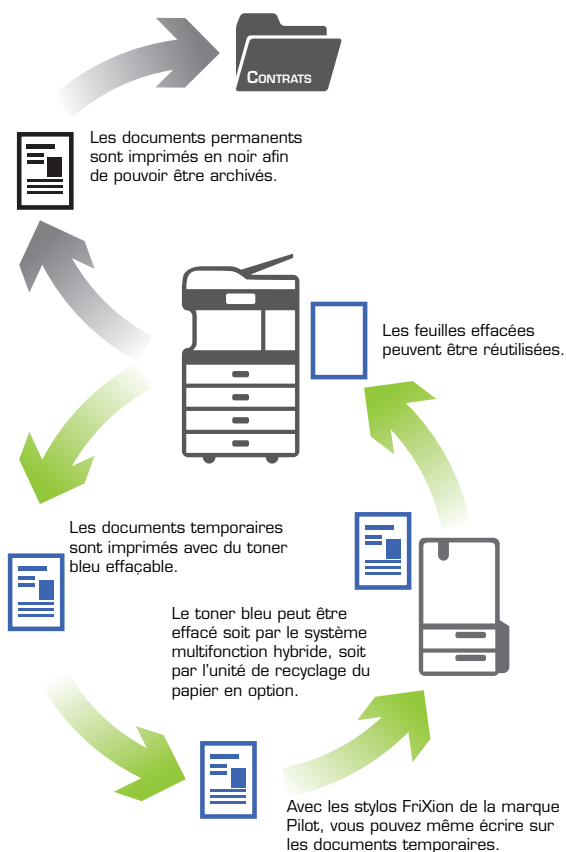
CONTRATS

Les documents permanents sont imprimés en noir afin de pouvoir être archivés.

Les feuilles effacées peuvent être réutilisées.

Les documents temporaires sont imprimés avec du toner bleu effaçable.

Le toner bleu peut être effacé soit par le système multifonction hybride, soit par l'unité de recyclage du papier en option.

Avec les stylos FriXion de la marque Pilot, vous pouvez même écrire sur les documents temporaires.